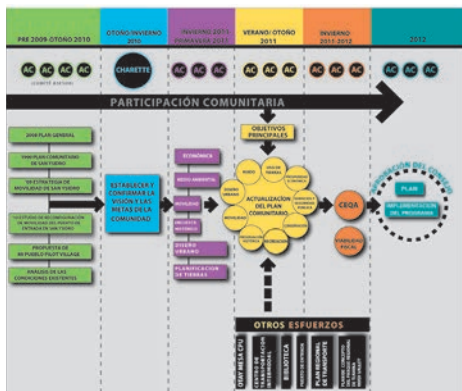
PRE 2009-OTOÑO 2010

OTOÑO/INVIERNO 2010

INVIERNO 2011 PRIMAVERA 2011

VERANO/OTOÑO 2011

INVIERNO 2011-2012

2012

AC AC AC AC
(COMITÉ ASESOR)

CHARETTE

AC AC AC

AC AC AC

AC AC AC

AC AC AC

PARTICIPACIÓN COMUNITARIA

OBJETIVOS PRINCIPALES

2008 PLAN GENERAL

1999 PLAN COMUNITARIO DE SAN YSIDRO

ESTRATEGIA DE MOVILIDAD DE SAN YSIDRO

ESTUDIO DE RECONFIGURACIÓN DE MOVILIDAD DEL PUERTO DE ENTRADA DE SAN YSIDRO

PROPUESTA DE MI PUEBLO PILOT VILLAGE

ANÁLISIS DE LAS CONDICIONES EXISTENTES

ESTABLECER Y CONFIRMAR LA VISIÓN Y LAS METAS DE LA COMUNIDAD

ECONÓMICA

MEDIO AMBIENTAL

MOVILIDAD

RECURSOS HISTÓRICOS

DISEÑO URBANO

PLANIFICACIÓN DE TIERRAS

ACTUALIZACIÓN DEL PLAN COMUNITARIO

CEQA

PLAN

IMPLEMENTACIÓN DEL PROGRAMA

ADOPCIÓN DEL CONSEJO

OTROS ESFUERZOS

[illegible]

BIBLIOTECA

PLAN REGIONAL DE TRANSPORTE

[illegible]